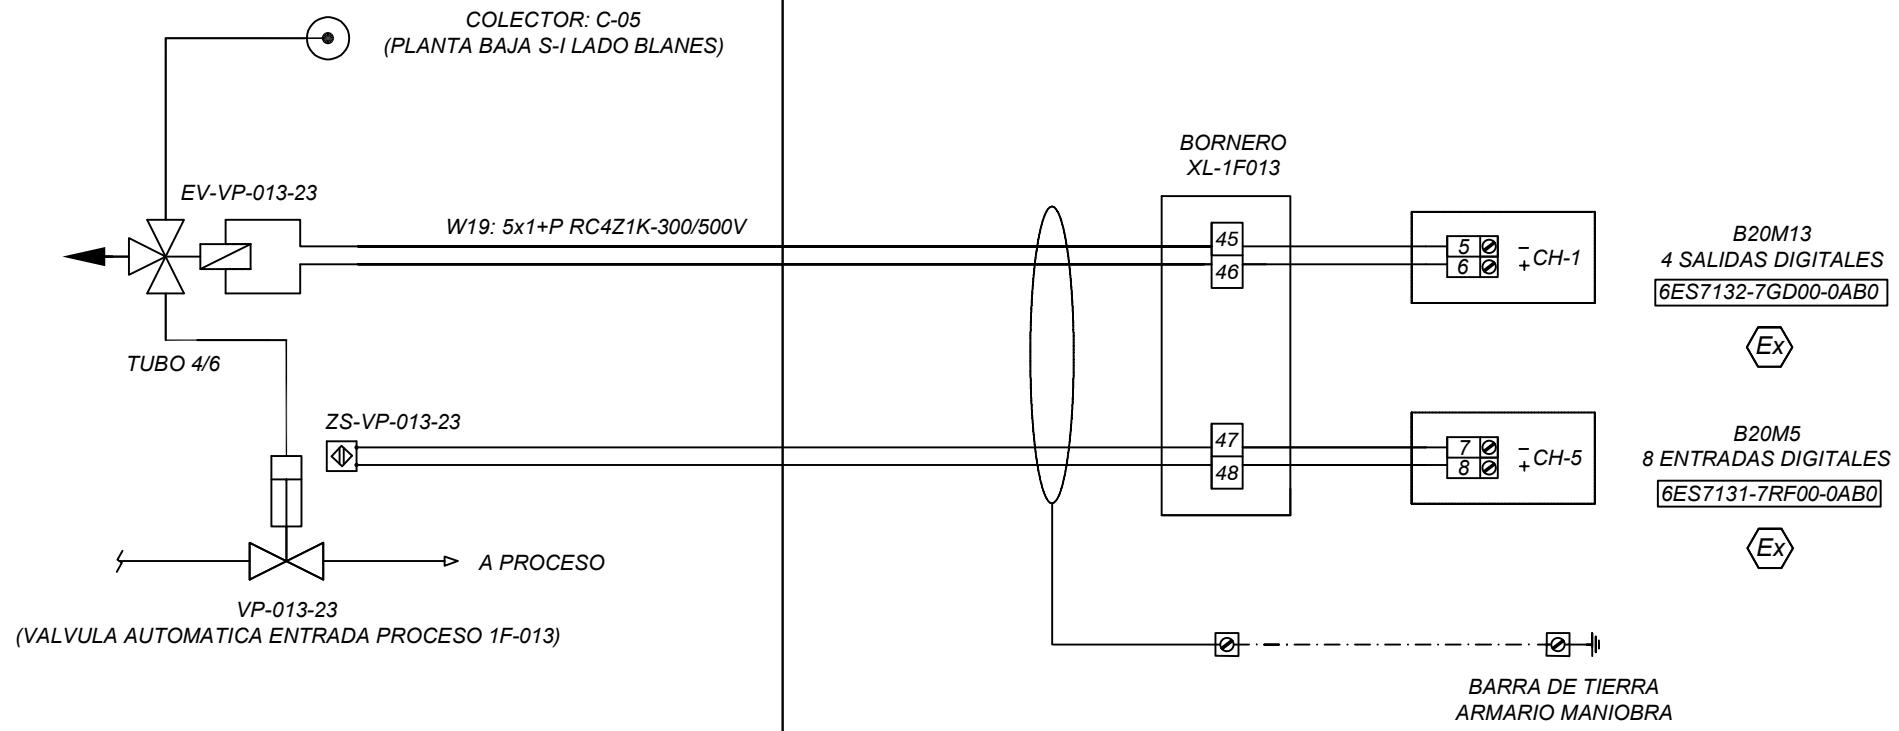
COLECTOR: C-05
(PLANTA BAJA S-I LADO BLANES)

BORNERO
XL-1F013

EV-VP-013-23

W19: 5x1+P RC4Z1K-300/500V

45
46

5
6
−
+
CH-1

B20M13
4 SALIDAS DIGITALES
6ES7132-7GD00-0AB0

Ex

TUBO 4/6

ZS-VP-013-23

47
48

7
8
−
+
CH-5

B20M5
8 ENTRADAS DIGITALES
6ES7131-7RF00-0AB0

Ex

A PROCESO

VP-013-23
(VALVULA AUTOMATICA ENTRADA PROCESO 1F-013)

BARRA DE TIERRA
ARMARIO MANIOBRA